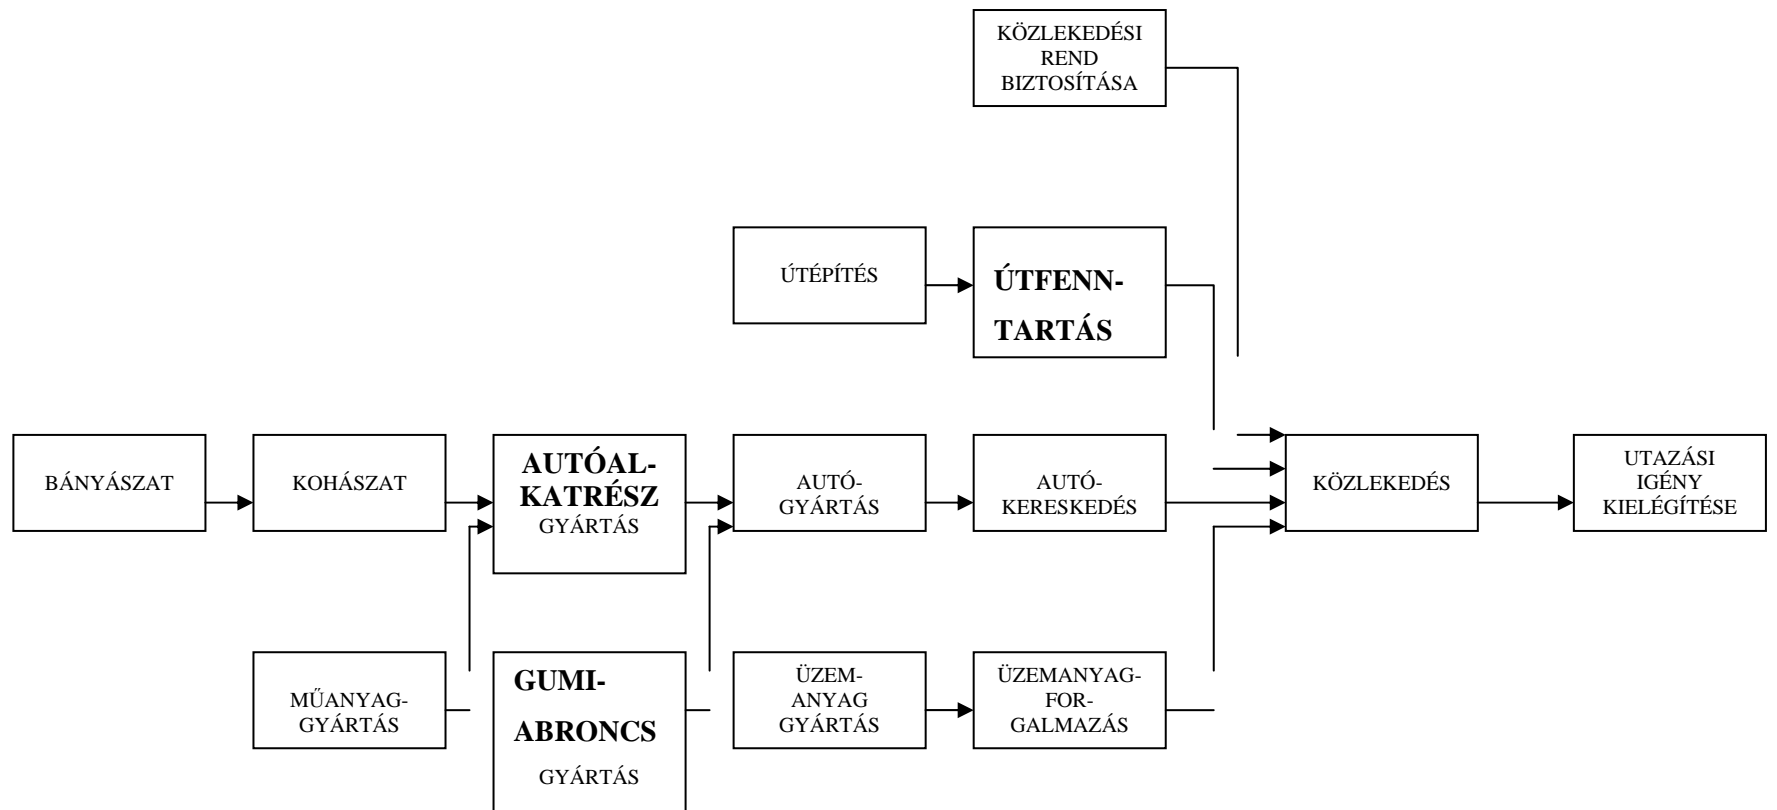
KÖZLEKEDÉSI REND BIZTOSÍTÁSA

ÚTÉPÍTÉS

ÚTFENNTARTÁS

BÁNYÁSZAT

KOHÁSZAT

AUTÓALKATRÉSZ GYÁRTÁS

AUTÓGYÁRTÁS

AUTÓKERESKEDÉS

KÖZLEKEDÉS

UTAZÁSI IGÉNY KIELÉGÍTÉSE

MŰANYAGGYÁRTÁS

GUMIABRONCS GYÁRTÁS

ÜZEMANYAG GYÁRTÁS

ÜZEMANYAGFORGALMAZÁS